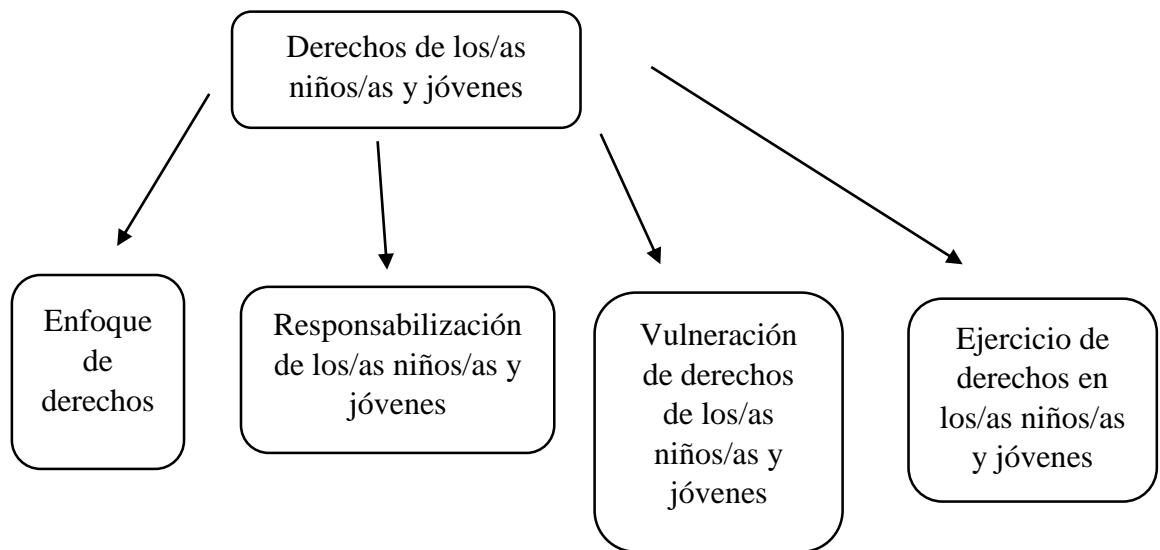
Derechos de los/as niños/as y jóvenes

Enfoque de derechos

Responsabilización de los/as niños/as y jóvenes

Vulneración de derechos de los/as niños/as y jóvenes

Ejercicio de derechos en los/as niños/as y jóvenes